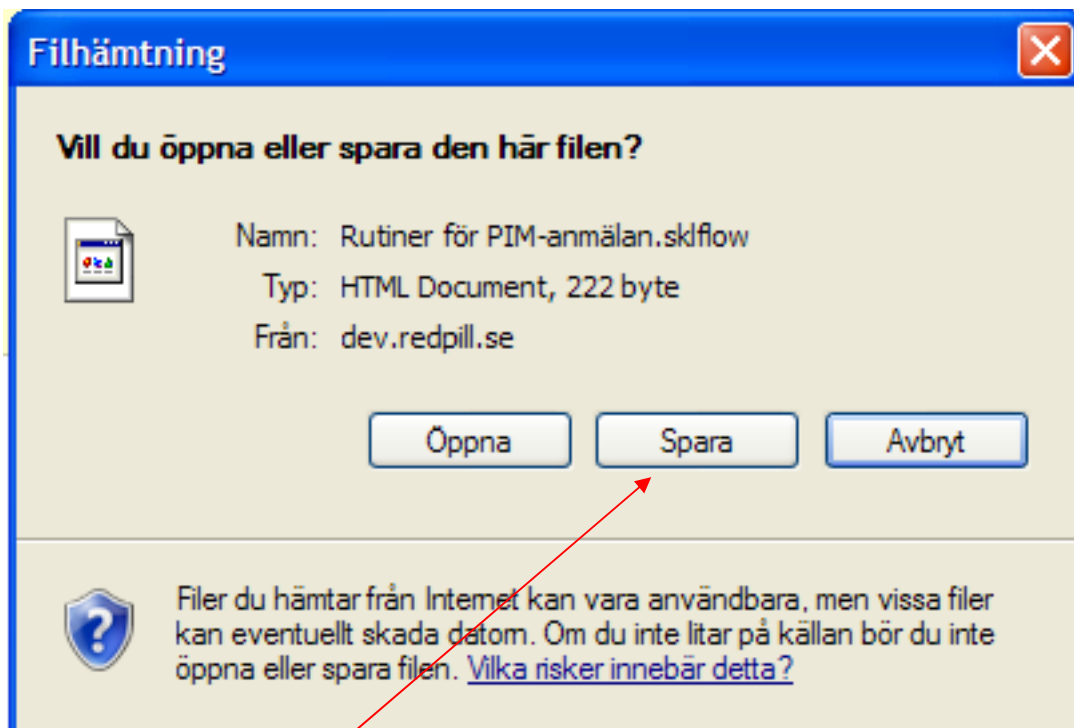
Filhämtning

Vill du öppna eller spara den här filen?

Namn: Rutiner för PIM-anmälan.sklflow
Typ: HTML Document, 222 byte
Från: dev.redpill.se

Öppna
Spara
Avbryt

Filer du hämtar från Internet kan vara användbara, men vissa filer kan eventuellt skada datorn. Om du inte litar på källan bör du inte öppna eller spara filen. Vilka risker innebär detta?